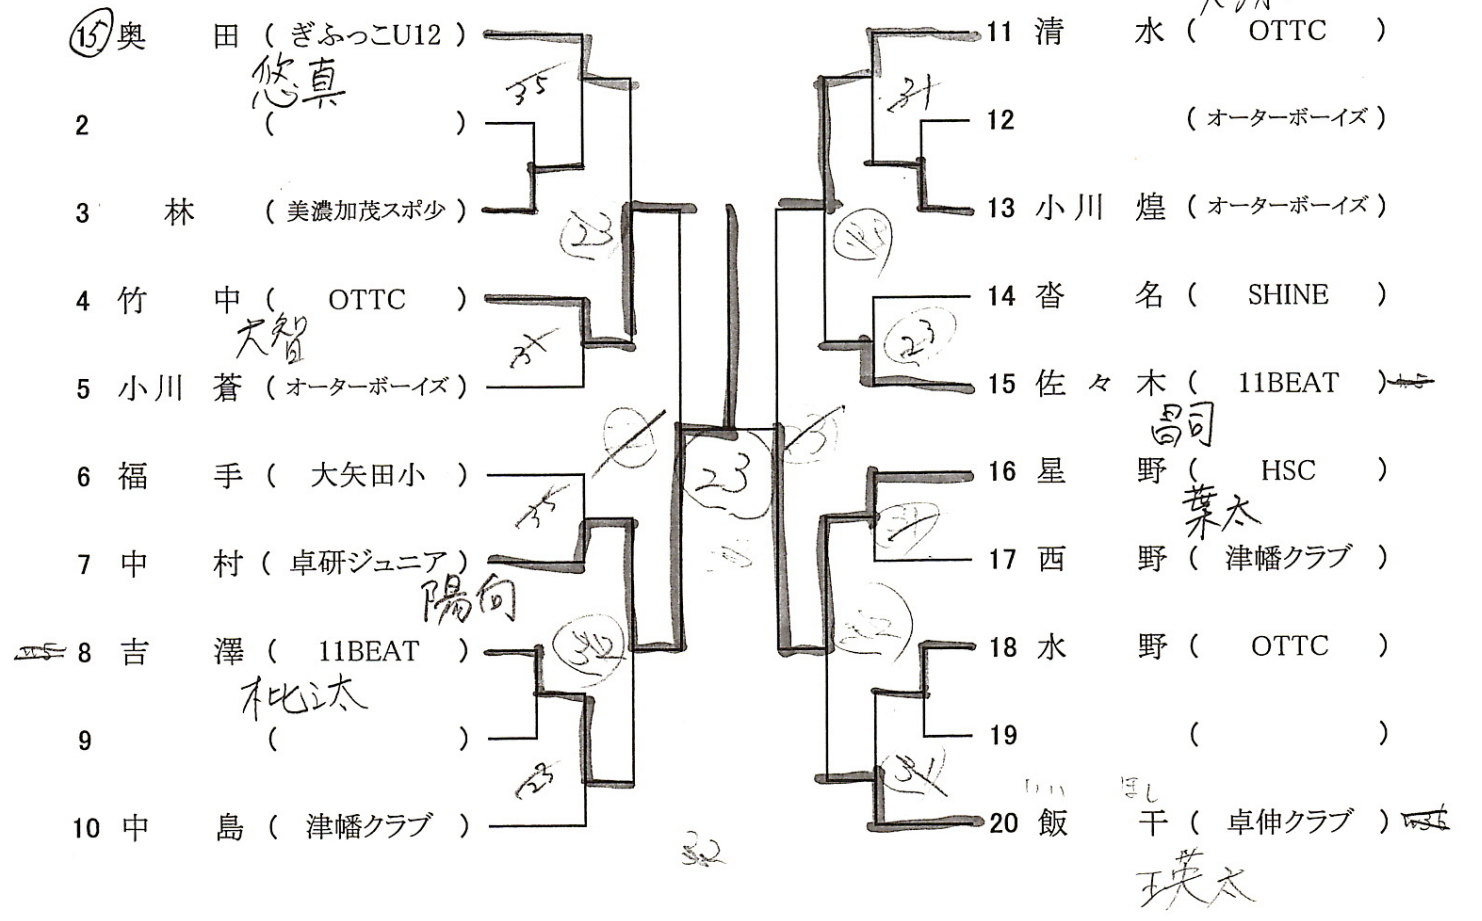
15 奥 田 ( ぎふっこU12 )
悠真
2 ( )
3 林 ( 美濃加茂スポ少 )
4 竹 中 ( OTTC )
大智
5 小川 蒼 ( オーターボーイズ )
6 福 手 ( 大矢田小 )
7 中 村 ( 卓研ジュニア )
陽向
8 吉 澤 ( 11BEAT )
杜汰
9 ( )
10 中 島 ( 津幡クラブ )

35
23
31
35
32
23
23
32

11 清 水 ( OTTC )
12 ( オーターボーイズ )
13 小川 煌 ( オーターボーイズ )
14 沓 名 ( SHINE )
15 佐々木 ( 11BEAT )
昌司
16 星 野 ( HSC )
葉太
17 西 野 ( 津幡クラブ )
18 水 野 ( OTTC )
19 ( )
20 飯 干 ( 卓伸クラブ )
ほし
瑛太

31
23
31
32
31